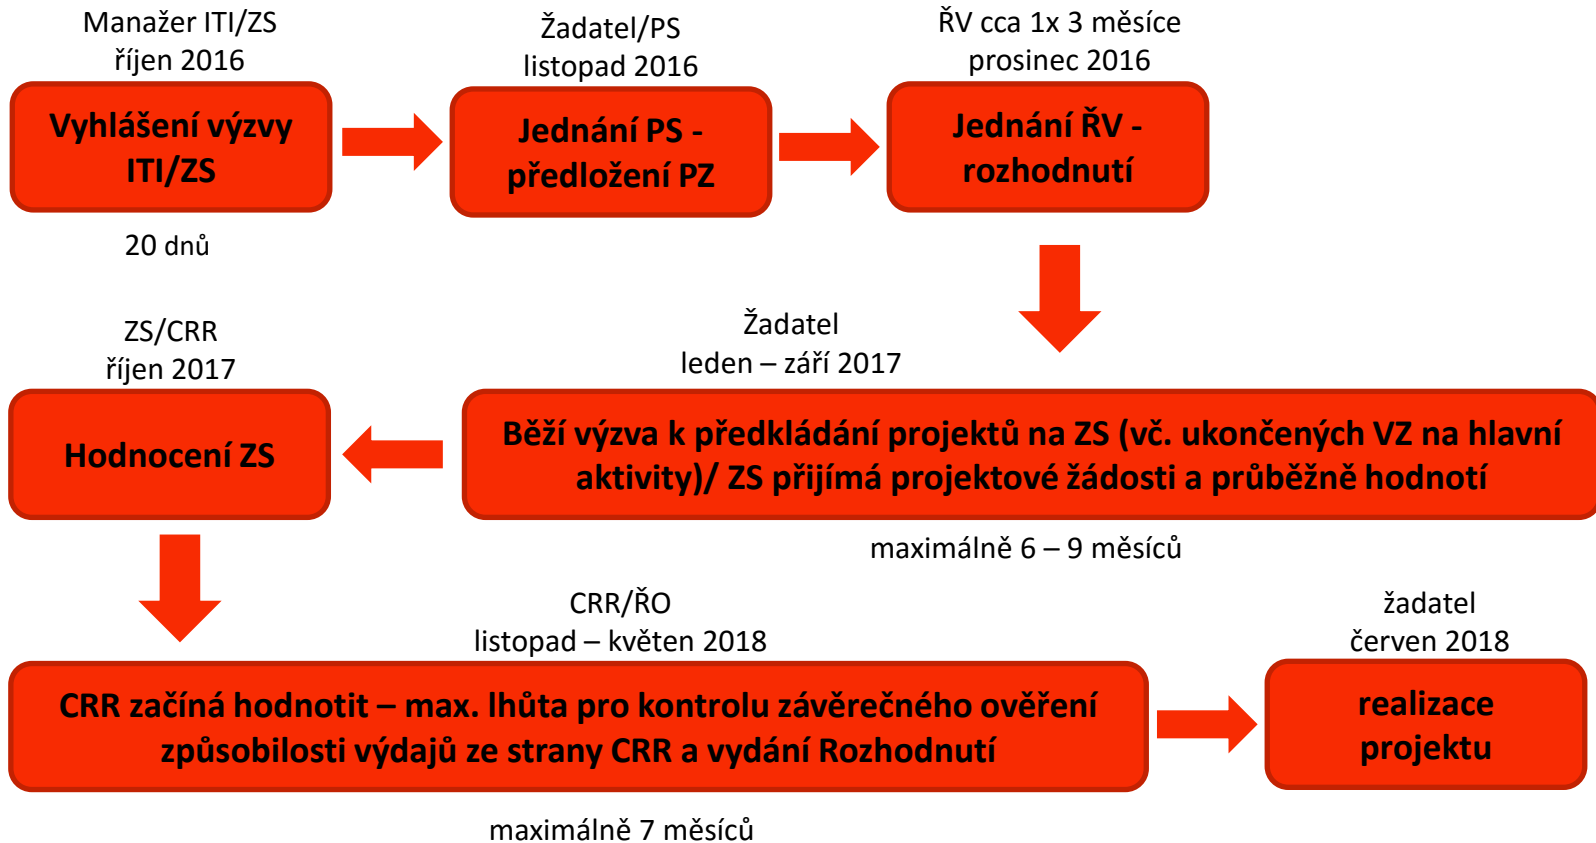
Manažer ITI/ZS
říjen 2016

Vyhlášení výzvy ITI/ZS

20 dnů

Žadatel/PS
listopad 2016

Jednání PS - předložení PZ

ŘV cca 1x 3 měsíce
prosinec 2016

Jednání ŘV - rozhodnutí

Žadatel
leden – září 2017

Běží výzva k předkládání projektů na ZS (vč. ukončených VZ na hlavní aktivity)/ ZS přijímá projektové žádosti a průběžně hodnotí

maximálně 6 – 9 měsíců

ZS/CRR
říjen 2017

Hodnocení ZS

CRR/ŘO
listopad – květen 2018

CRR začíná hodnotit – max. lhůta pro kontrolu závěrečného ověření způsobilosti výdajů ze strany CRR a vydání Rozhodnutí

maximálně 7 měsíců

žadatel
červen 2018

realizace projektu